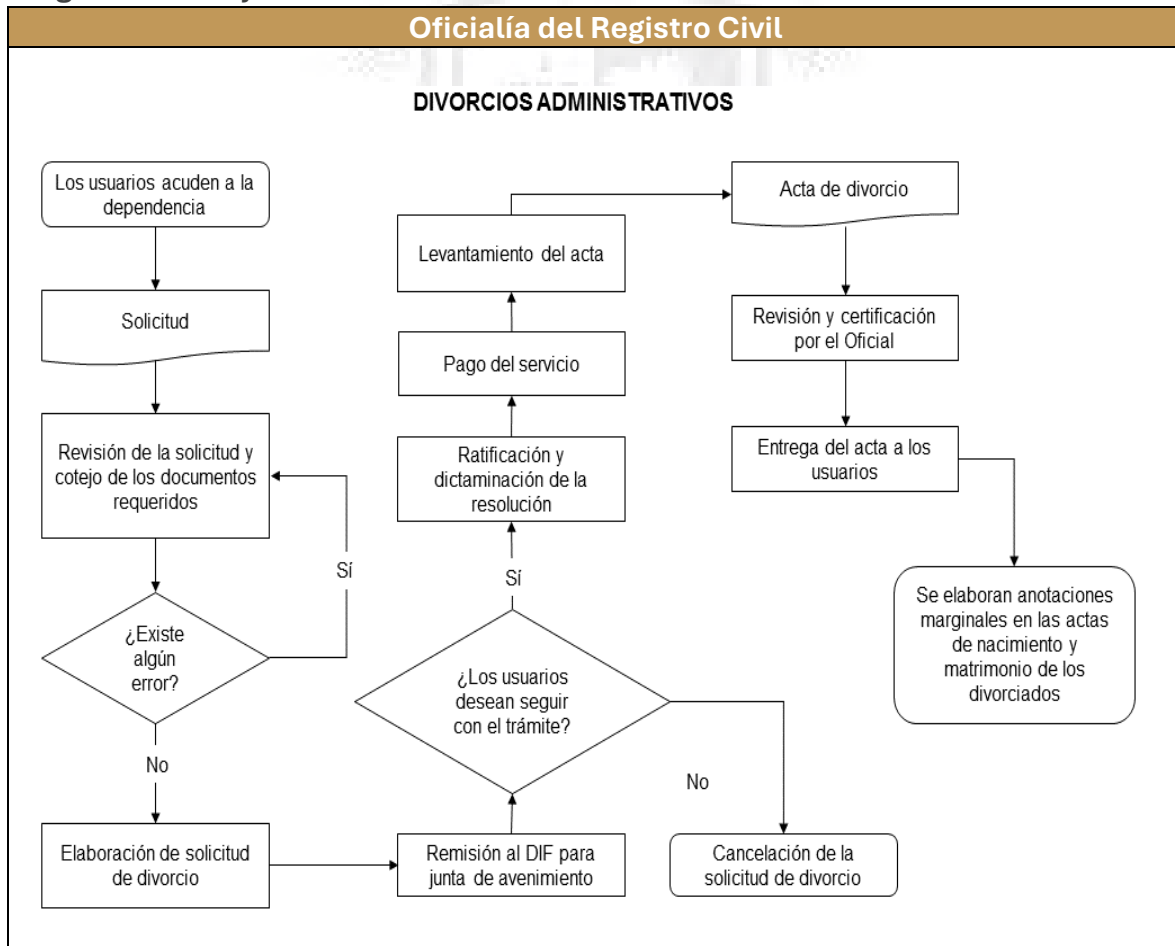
Oficialía del Registro Civil

DIVORCIOS ADMINISTRATIVOS

Los usuarios acuden a la dependencia

Solicitud

Revisión de la solicitud y cotejo de los documentos requeridos

¿Existe algún error?

Sí

No

Elaboración de solicitud de divorcio

Remisión al DIF para junta de avenimiento

¿Los usuarios desean seguir con el trámite?

Sí

No

Cancelación de la solicitud de divorcio

Ratificación y dictaminación de la resolución

Pago del servicio

Levantamiento del acta

Acta de divorcio

Revisión y certificación por el Oficial

Entrega del acta a los usuarios

Se elaboran anotaciones marginales en las actas de nacimiento y matrimonio de los divorciados